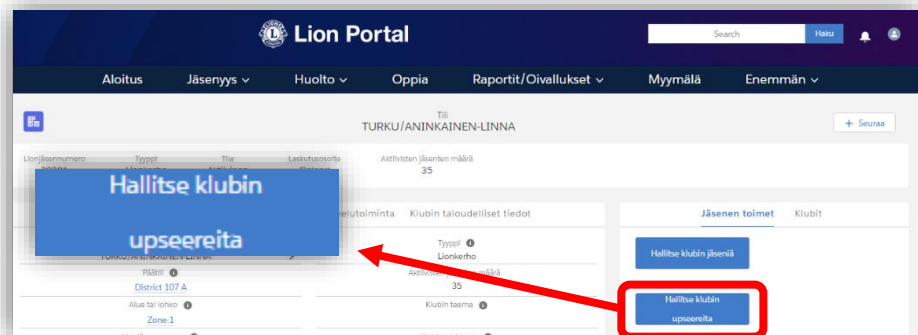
Lion Portal

Search

Haku

Aloitus Jäsenyys ⌄ Huolto ⌄ Oppia Raportit/Oivallukset ⌄ Myymälä Enemmän ⌄

Tili
TURKU/ANINKAINEN-LINNA

+ Seuraa

Lionjäsennumero
Tyyppi
Tila
Laskutusosoite
Aktiivisten jäsenten määrä
35

Hallitse klubin upseereita

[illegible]elutoiminta Klubin taloudelliset tiedot

TURKU/ANINKAINEN-LINNA

Tyyppi
Lionkerho

Piirin
District 107 A

Aktiivisten jäsenten määrä
35

Alue tai lohko
Zone:1

Klubin teema

Jäsenen toimet Klubit

Hallitse klubin jäseniä

Hallitse klubin upseereita